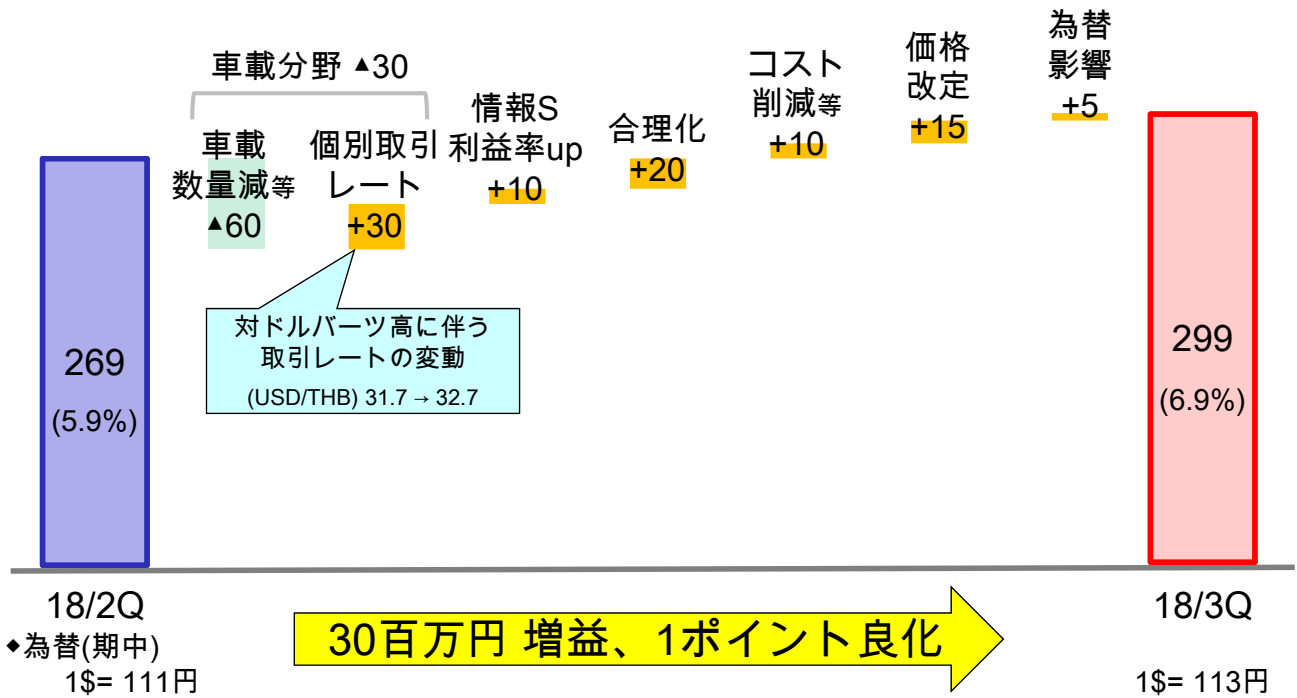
車載分野 ▲30

車載数量減等 ▲60

個別取引レート +30

情報S利益率up +10

合理化 +20

コスト削減等 +10

価格改定 +15

為替影響 +5

対ドルバーツ高に伴う取引レートの変動
(USD/THB) 31.7 → 32.7

269
(5.9%)

299
(6.9%)

18/2Q
◆為替(期中)
1$= 111円

30百万円 増益、1ポイント良化

18/3Q
1$= 113円